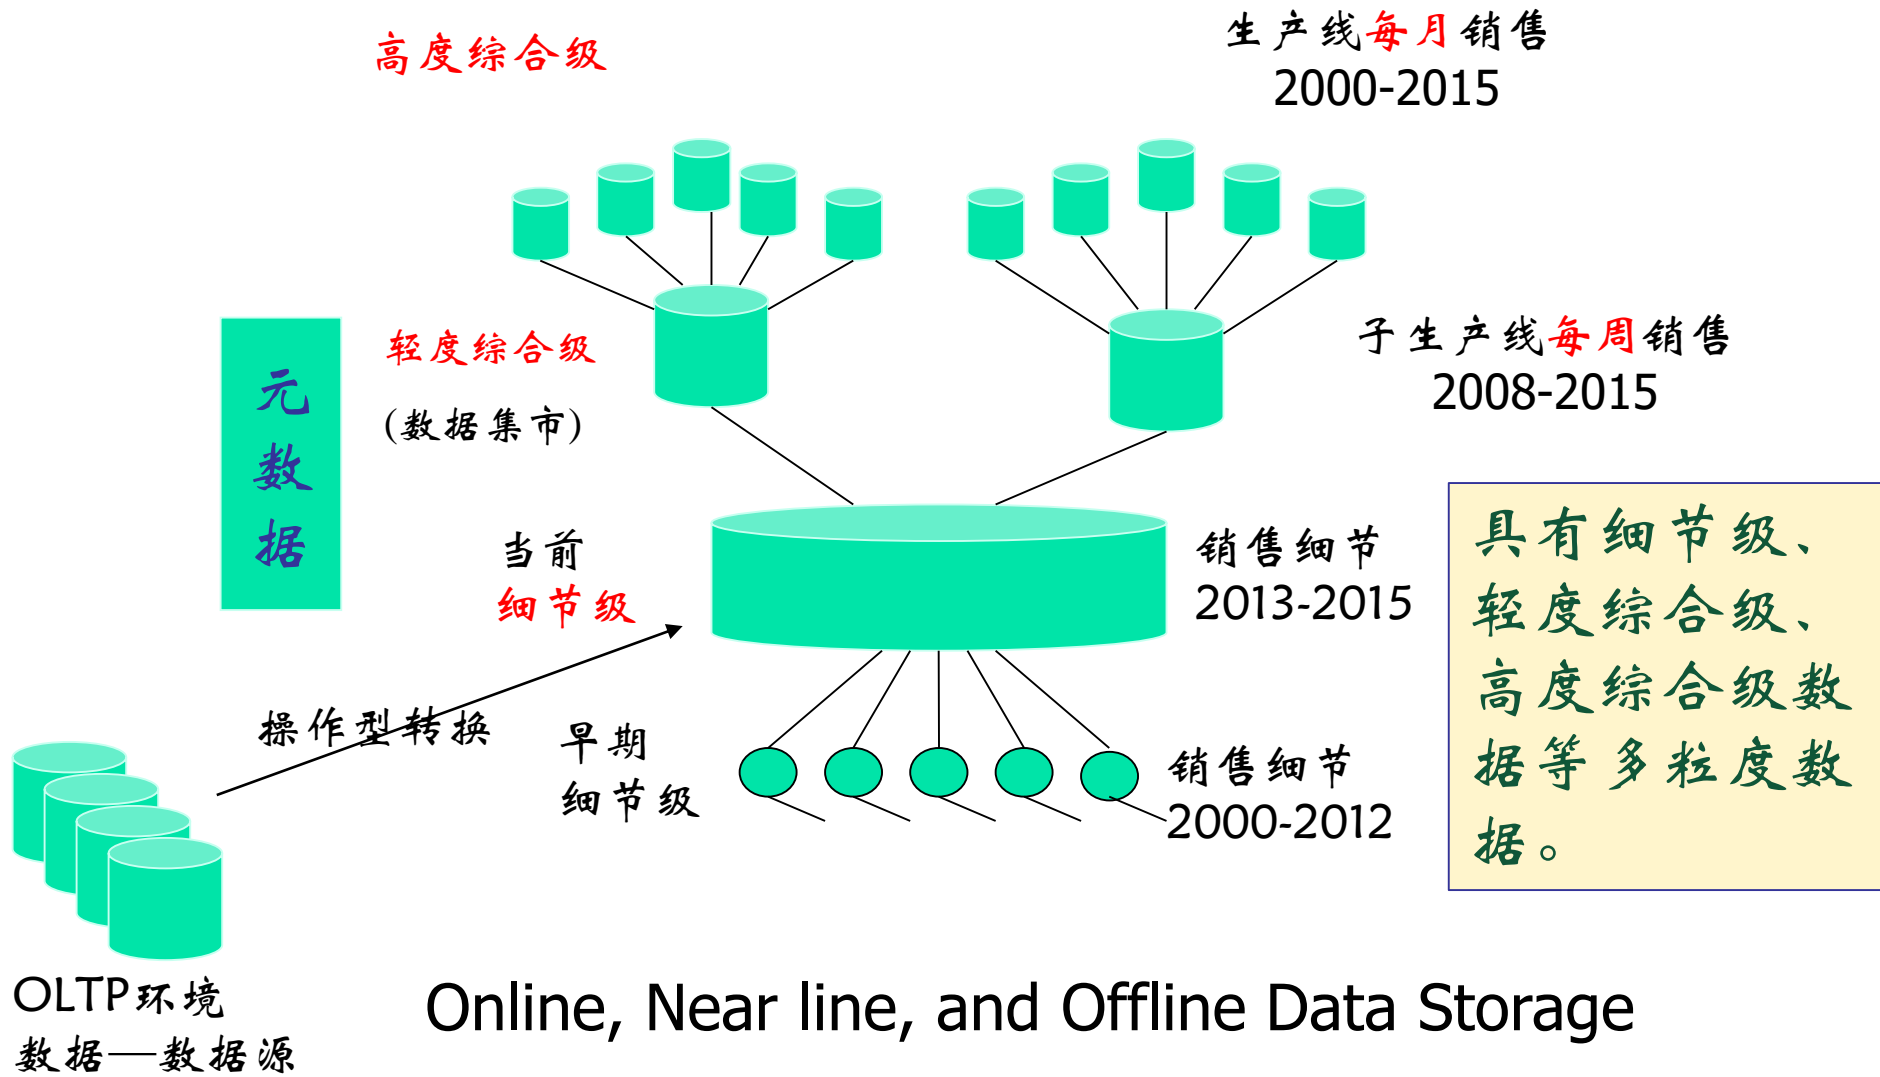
高度综合级

生产线每月销售
2000-2015

元数据

轻度综合级

(数据集市)

子生产线每周销售
2008-2015

当前
细节级

销售细节
2013-2015

具有细节级、轻度综合级、高度综合级数据等多粒度数据。

操作型转换

早期
细节级

销售细节
2000-2012

OLTP环境
数据—数据源

Online, Near line, and Offline Data Storage